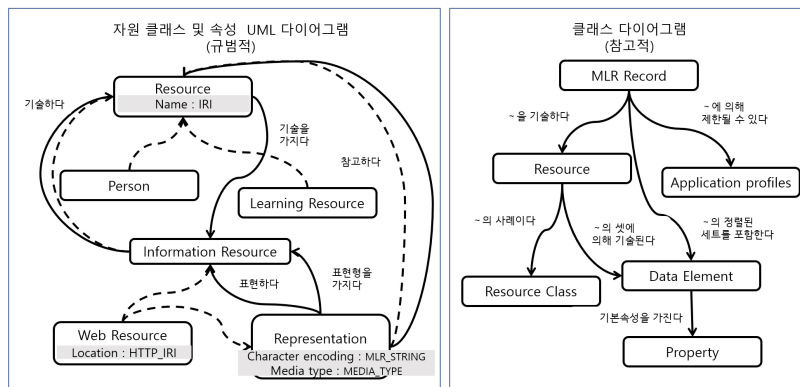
자원 클래스 및 속성 UML 다이어그램
(규범적)

Resource
Name : IRI

기술하다

기술을 가지다

참고하다

Person

Learning Resource

Information Resource

표현형을 가지다

표현하다

Web Resource
Location : HTTP_IRI

Representation
Character encoding : MLR_STRING
Media type : MEDIA_TYPE

클래스 다이어그램
(참고적)

MLR Record

~을 기술하다

~에 의해 제한될 수 있다

Resource

Application profiles

~의 사례이다

~의 셋에 의해 기술된다

~의 정렬된 세트를 포함한다

Resource Class

Data Element

기본속성을 가진다

Property